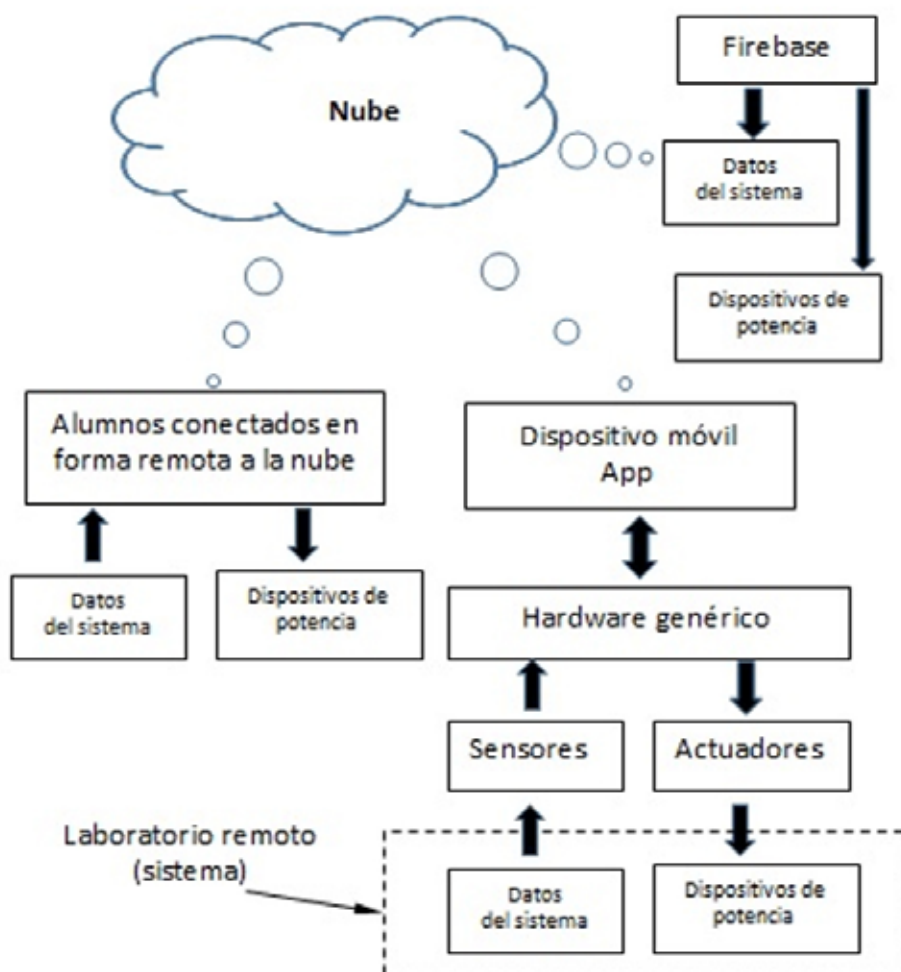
Nube

Firebase

Datos del sistema

Dispositivos de potencia

Alumnos conectados en forma remota a la nube

Dispositivo móvil App

Datos del sistema

Dispositivos de potencia

Hardware genérico

Sensores

Actuadores

Laboratorio remoto (sistema)

Datos del sistema

Dispositivos de potencia